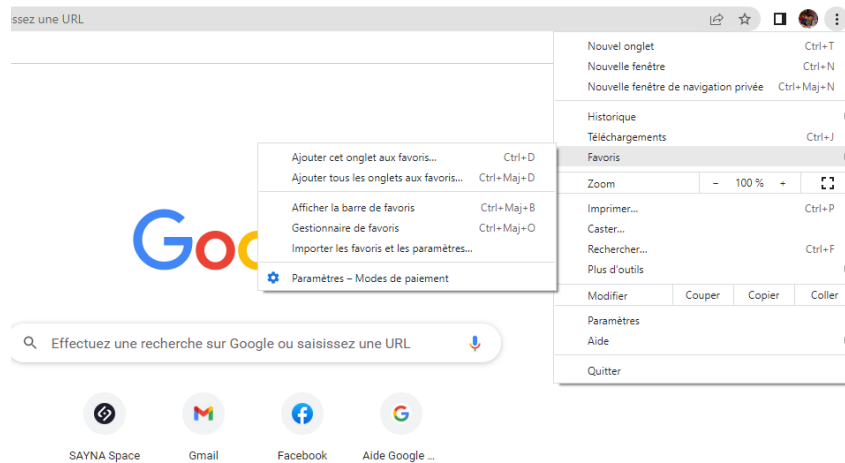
ssez une URL

Nouvel onglet Ctrl+T
Nouvelle fenêtre Ctrl+N
Nouvelle fenêtre de navigation privée Ctrl+Maj+N

Historique
Téléchargements Ctrl+J
Favoris

Zoom – 100 % +

Imprimer... Ctrl+P
Caster...
Rechercher... Ctrl+F
Plus d'outils

Modifier Couper Copier Coller

Paramètres
Aide

Quitter

Ajouter cet onglet aux favoris... Ctrl+D
Ajouter tous les onglets aux favoris... Ctrl+Maj+D

Afficher la barre de favoris Ctrl+Maj+B
Gestionnaire de favoris Ctrl+Maj+O
Importer les favoris et les paramètres...

Paramètres – Modes de paiement

Goo

Effectuez une recherche sur Google ou saisissez une URL

SAYNA Space
Gmail
Facebook
Aide Google ...